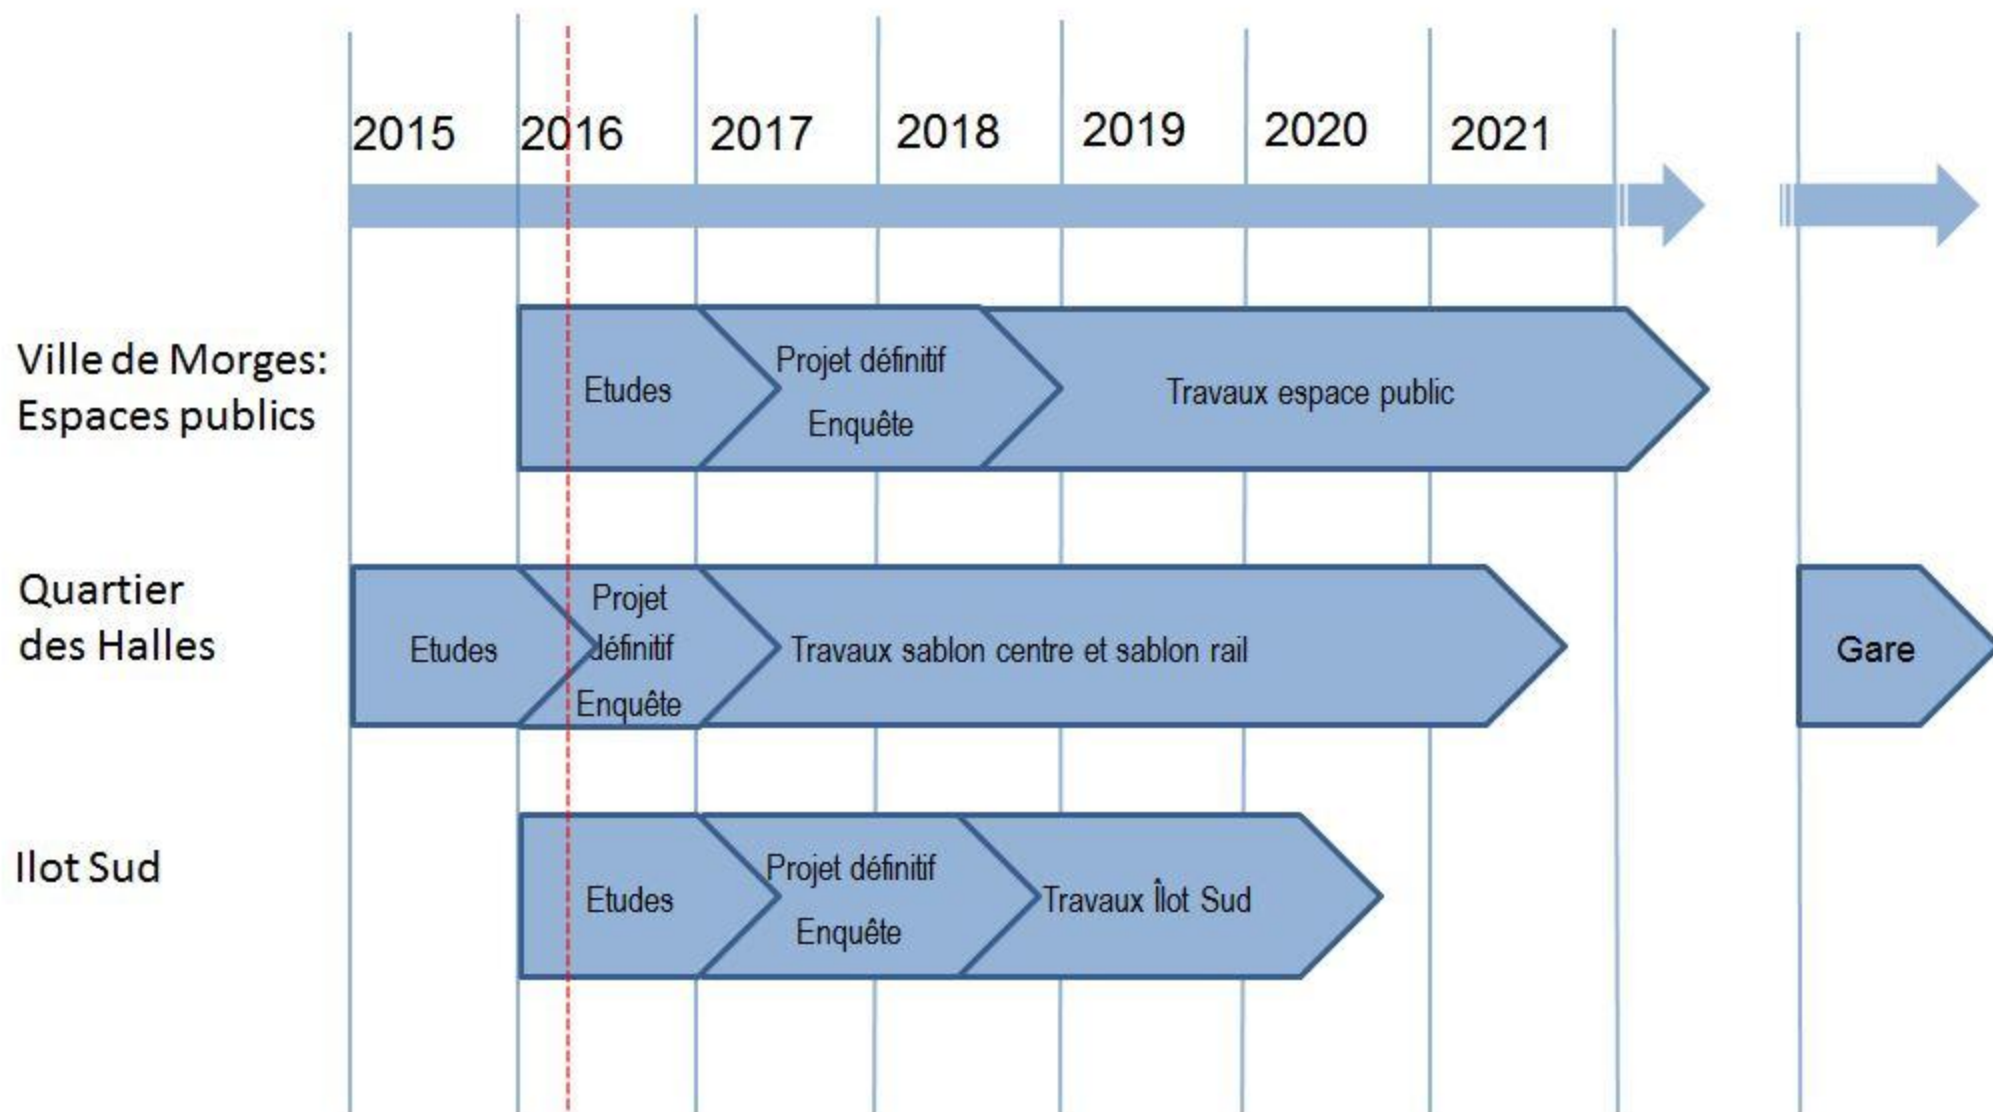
2015 2016 2017 2018 2019 2020 2021

Ville de Morges: Espaces publics

Etudes

Projet définitif

Enquête

Travaux espace public

Quartier des Halles

Etudes

Projet définitif

Enquête

Travaux sablon centre et sablon rail

Gare

Ilot Sud

Etudes

Projet définitif

Enquête

Travaux Îlot Sud